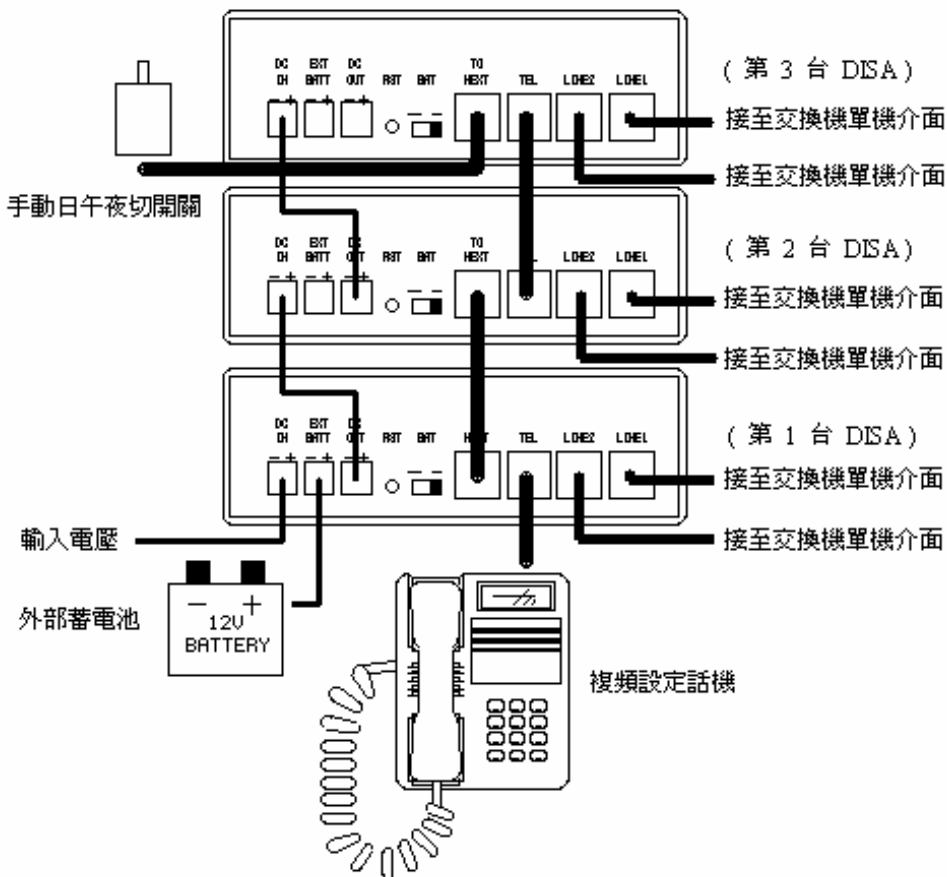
DC IN
EXT BATT
DC OUT
RST
BAT
TO NEXT
TEL
LINE2
LINE1
( 第 3 台 DISA)
接至交換機單機介面
接至交換機單機介面
手動日午夜切開關

DC IN
EXT BATT
DC OUT
RST
BAT
TO NEXT
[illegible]L
LINE2
LINE1
( 第 2 台 DISA)
接至交換機單機介面
接至交換機單機介面

DC IN
EXT BATT
DC OUT
RST
BAT
NEXT
TEL
LINE2
LINE1
( 第 1 台 DISA)
接至交換機單機介面
接至交換機單機介面

輸入電壓
外部蓄電池
− 12V +
BATTERY
複頻設定話機